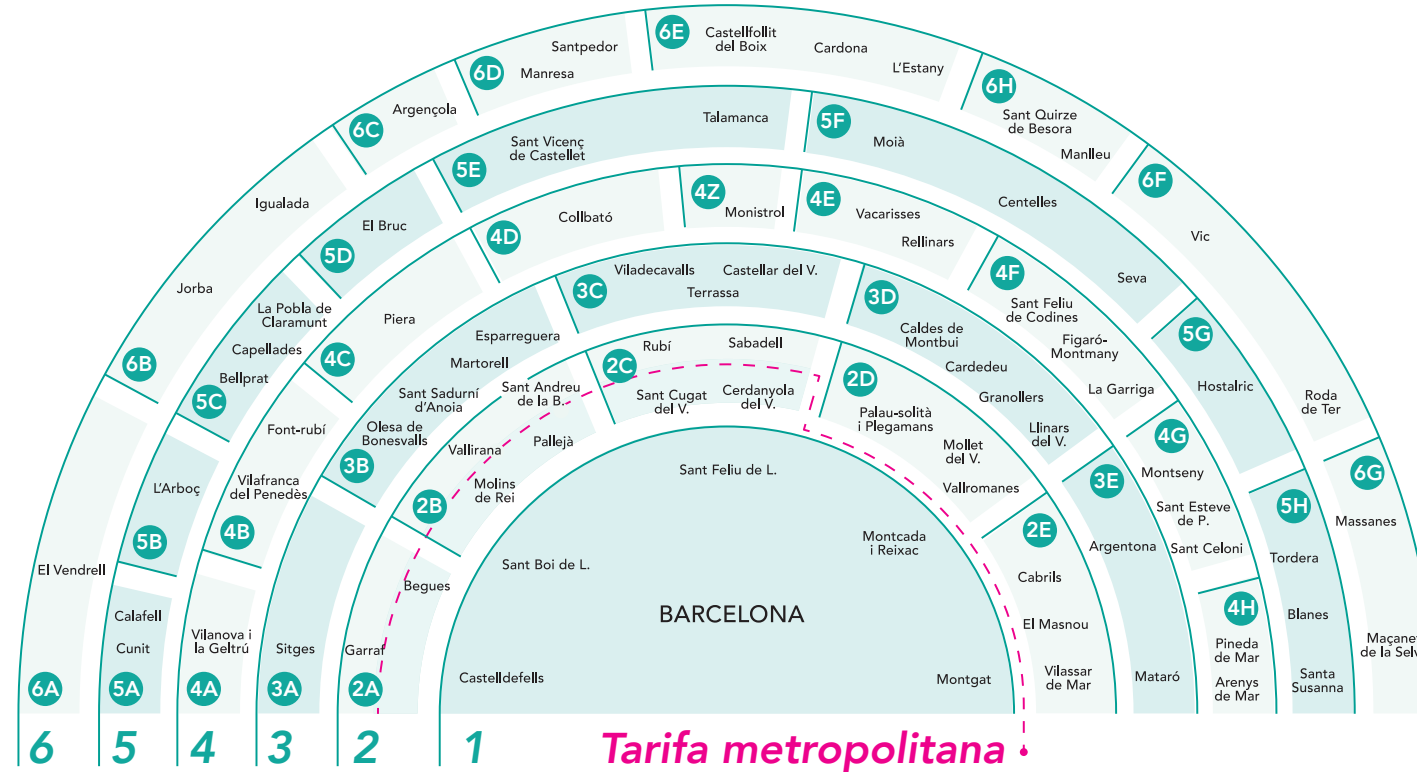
6E Castellfollit del Boix
Cardona
L'Estany
Santpedor
6D Manresa
6H Sant Quirze de Besora
Manlleu
Argençola
6C
Talamanca
5F Moià
Sant Vicenç de Castellet
5E
6F
Igualada
El Bruc
Collbató
4Z Monistrol
4E Vacarisses
Rellinars
Centelles
Vic
5D
4D
Jorba
La Pobla de Claramunt
Piera
3C Viladecavalls
Castellar del V.
Terrassa
3D
4F Sant Feliu de Codines
Seva
Capellades
4C
Esparreguera
Caldes de Montbui
Figaró-Montmany
5G
6B
Bellprat
5C
Martorell
Rubí
2C
Sabadell
Cardedeu
La Garriga
Hostalric
Roda de Ter
Sant Sadurní d'Anoia
Sant Andreu de la B.
Sant Cugat del V.
Cerdanyola del V.
2D Palau-solità i Plegamans
Granollers
Llinars del V.
Font-rubí
Olesa de Bonesvalls
Vallirana
Pallejà
Mollet del V.
4G
Montseny
3B
Sant Feliu de L.
3E
6G
L'Arboç
Vilafranca del Penedès
Molins de Rei
Vallromanes
Sant Esteve de P.
5H
Massanes
2B
4B
5B
Montcada i Reixac
2E
Argentona
Sant Celoni
Tordera
El Vendrell
Sant Boi de L.
Begues
Cabrils
4H
Calafell
Vilanova i la Geltrú
BARCELONA
El Masnou
Blanes
Cunit
Sitges
Garraf
Pineda de Mar
Maçanet de la Selv
Castelldefells
Montgat
Vilassar de Mar
Mataró
Arenys de Mar
Santa Susanna
6A 5A 4A 3A 2A
6 5 4 3 2 1
Tarifa metropolitana